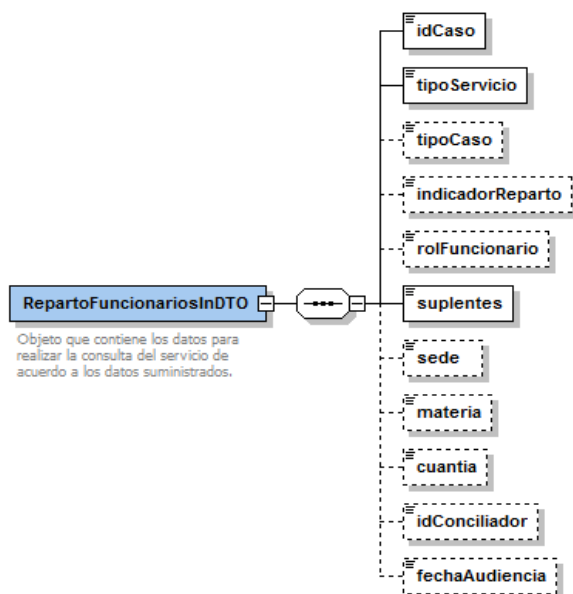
RepartoFuncionariosInDTO

Objeto que contiene los datos para realizar la consulta del servicio de acuerdo a los datos suministrados.

idCaso

tipoServicio

tipoCaso

indicadorReparto

rolFuncionario

suplentes

sede

materia

cuantia

idConciliador

fechaAudiencia